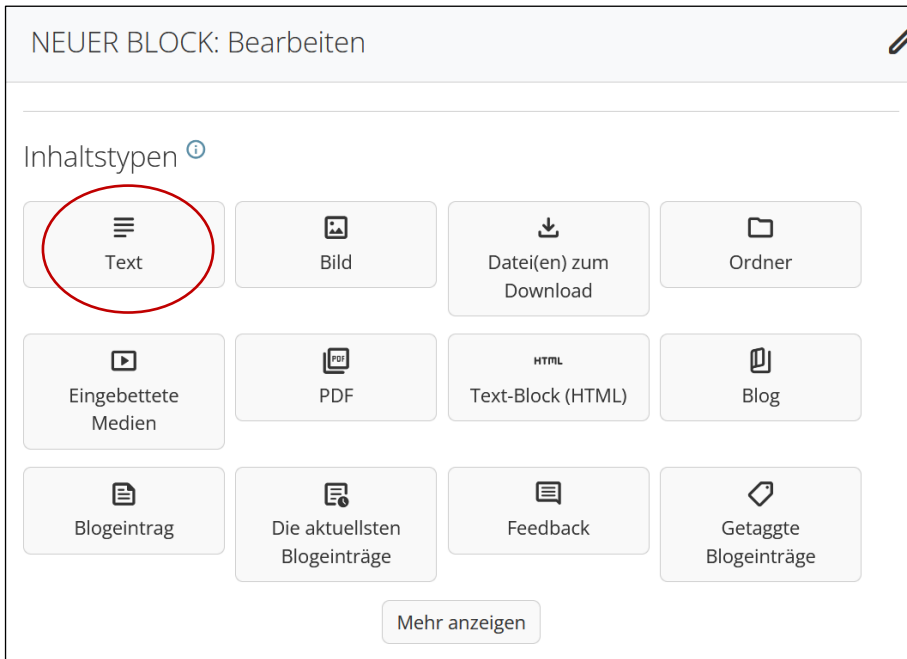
NEUER BLOCK: Bearbeiten

Inhaltstypen

Text

Bild

Datei(en) zum Download

Ordner

Eingebettete Medien

PDF

HTML

Text-Block (HTML)

Blog

Blogeintrag

Die aktuellsten Blogeinträge

Feedback

Getaggte Blogeinträge

Mehr anzeigen